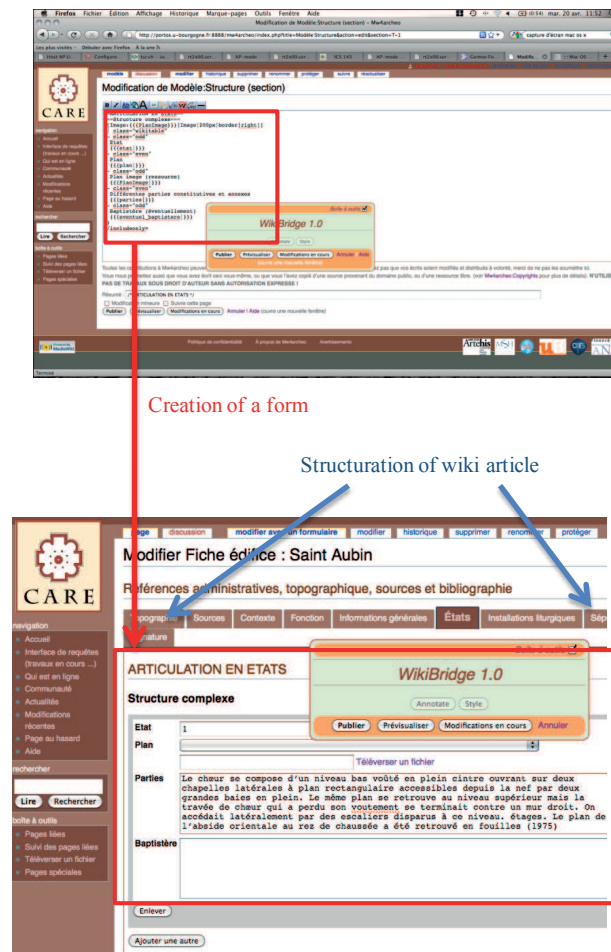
Firefox Fichier Édition Affichage Historique Marque-pages Outils Fenêtre Aide
Modification de Modèle:Structure (section) – Mw4archeo
mar. 20 avr.

http://portos.u-bourgogne.fr:8888/mw4archeo/index.php?title=Modèle:Structure&action=edit&section=T-1

Les plus visités Débuter avec Firefox À la une

modèle discussion modifier historique supprimer renommer protéger suivre réactualiser

Modification de Modèle:Structure (section)

CARE

navigation
Accueil
Interface de requêtes (travaux en cours ...)
Qui est en ligne
Communauté
Actualités
Modifications récentes
Page au hasard
Aide

rechercher
Lire Rechercher

boîte à outils
Pages liées
Suivi des pages liées
Téléverser un fichier
Pages spéciales

==Structure complexe==
[Image:{{{PlanImage}}}|Image|300px|border|right]]
{| class="wikitable"
Etat
{{{etat}}}
|- class="even"
Plan
{{{plan}}}
|- class="odd"
Plan image (ressource)
{{{PlanImage}}}
|- class="even"
Différentes parties constitutives et annexes
{{{parties}}}
|- class="odd"
Baptistère (éventuellement)
{{{eventuel_baptistere}}}
|}
</includeonly>

Boîte à outils
WikiBridge 1.0
Annotate Style
Publier Prévisualiser Modifications en cours Annuler Aide

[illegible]
PAS DE TRAVAUX SOUS DROIT D'AUTEUR SANS AUTORISATION EXPRESSE !

Résumé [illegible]
Modification mineure Suivre cette page
Publier Prévisualiser Modifications en cours Annuler | Aide (ouvre une nouvelle fenêtre)

Politique de confidentialité À propos de Mw4archeo Avertissements

Artchis MSH

Creation of a form

Structuration of wiki article

page discussion modifier avec un formulaire modifier historique supprimer renommer protéger

Modifier Fiche édifice : Saint Aubin

Références administratives, topographique, sources et bibliographie

Topographie Sources Contexte Fonction Informations générales États Installations liturgiques Sép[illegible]
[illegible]nature

navigation
Accueil
Interface de requêtes (travaux en cours ...)
Qui est en ligne
Communauté
Actualités
Modifications récentes
Page au hasard
Aide

rechercher
Lire Rechercher

boîte à outils
Pages liées
Suivi des pages liées
Téléverser un fichier
Pages spéciales

Boîte à outils
WikiBridge 1.0
Annotate Style
Publier Prévisualiser Modifications en cours Annuler

ARTICULATION EN ETATS

Structure complexe

Etat 1
Plan
Téléverser un fichier
Parties Le chœur se compose d'un niveau bas voûté en plein cintre ouvrant sur deux chapelles latérales à plan rectangulaire accessibles depuis la nef par deux grandes baies en plein. Le même plan se retrouve au niveau supérieur mais la travée de chœur qui a perdu son voutement se terminait contre un mur droit. On accédait latéralement par des escaliers disparus à ce niveau. étages. Le plan de l'abside orientale au rez de chaussée a été retrouvé en fouilles (1975)
Baptistère

Enlever

Ajouter une autre